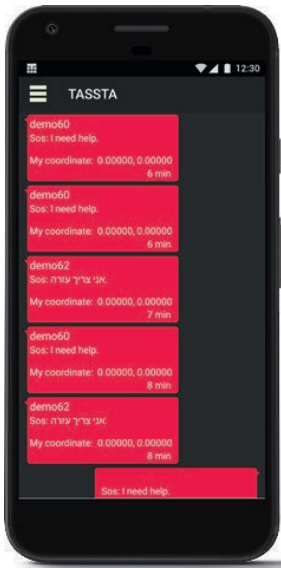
12:30

TASSTA

demo60
Sos: I need help.

My coordinate: 0.00000, 0.00000
6 min

demo60
Sos: I need help.

My coordinate: 0.00000, 0.00000
6 min

demo62
Sos: .אני צריך עזרה

My coordinate: 0.00000, 0.00000
7 min

demo60
Sos: I need help.

My coordinate: 0.00000, 0.00000
8 min

demo62
Sos: .אני צריך עזרה

My coordinate: 0.00000, 0.00000
8 min

Sos: I need help.